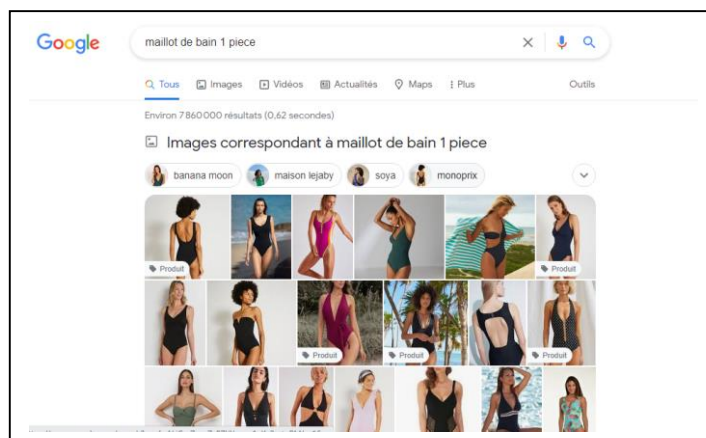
Google

maillot de bain 1 piece

Tous Images Vidéos Actualités Maps Plus Outils

Environ 7 860 000 résultats (0,62 secondes)

Images correspondant à maillot de bain 1 piece

banana moon maison lejaby soya monoprix

Produit
Produit
Produit
Produit
Produit
Produit